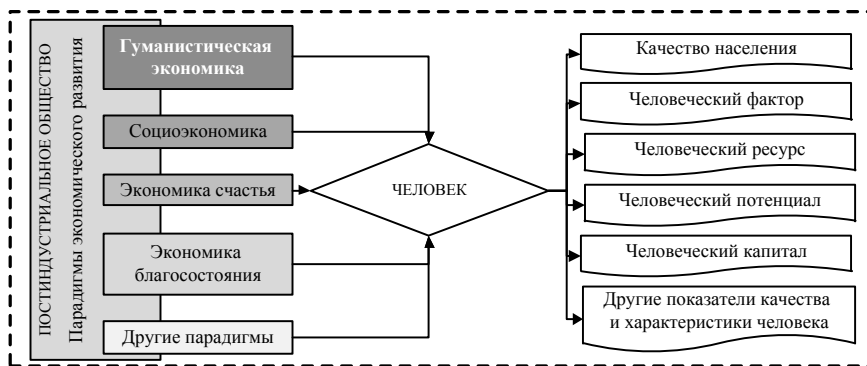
ПОСТИНДУСТРИАЛЬНОЕ ОБЩЕСТВО
Парадигмы экономического развития

Гуманистическая экономика

Социоэкономика

Экономика счастья

Экономика благосостояния

Другие парадигмы

ЧЕЛОВЕК

Качество населения

Человеческий фактор

Человеческий ресурс

Человеческий потенциал

Человеческий капитал

Другие показатели качества и характеристики человека